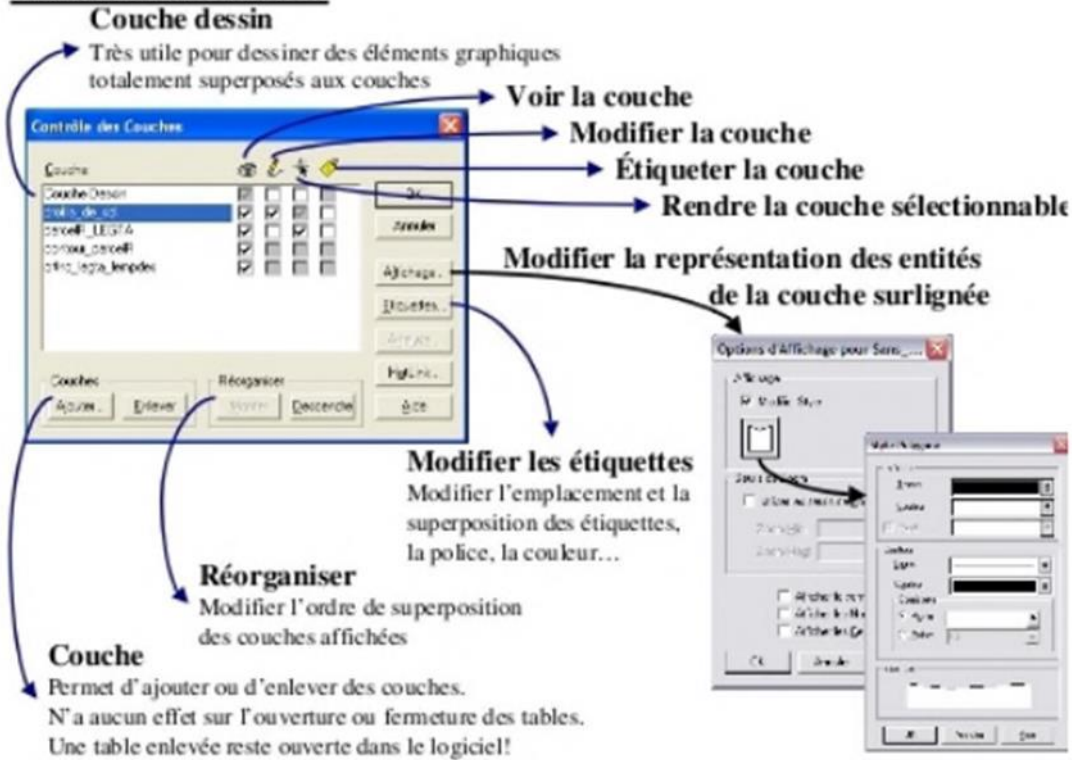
Couche dessin
Très utile pour dessiner des éléments graphiques totalement superposés aux couches

Voir la couche
Modifier la couche
Étiqueter la couche
Rendre la couche sélectionnable

Contrôle des Couches

Couche
Couche Dessin
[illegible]
parcell_LEGTA
contour_parcell
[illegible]

OK
Annuler
Affichage...
Etiquettes...
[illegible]
Thématique...
Aide

Couches
Ajouter...
Enlever

Réorganiser
Monter
Descendre

Modifier la représentation des entités de la couche surlignée

Options d'Affichage pour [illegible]

Modifier les étiquettes
Modifier l'emplacement et la superposition des étiquettes, la police, la couleur…

Réorganiser
Modifier l'ordre de superposition des couches affichées

Couche
Permet d'ajouter ou d'enlever des couches.
N'a aucun effet sur l'ouverture ou fermeture des tables.
Une table enlevée reste ouverte dans le logiciel!